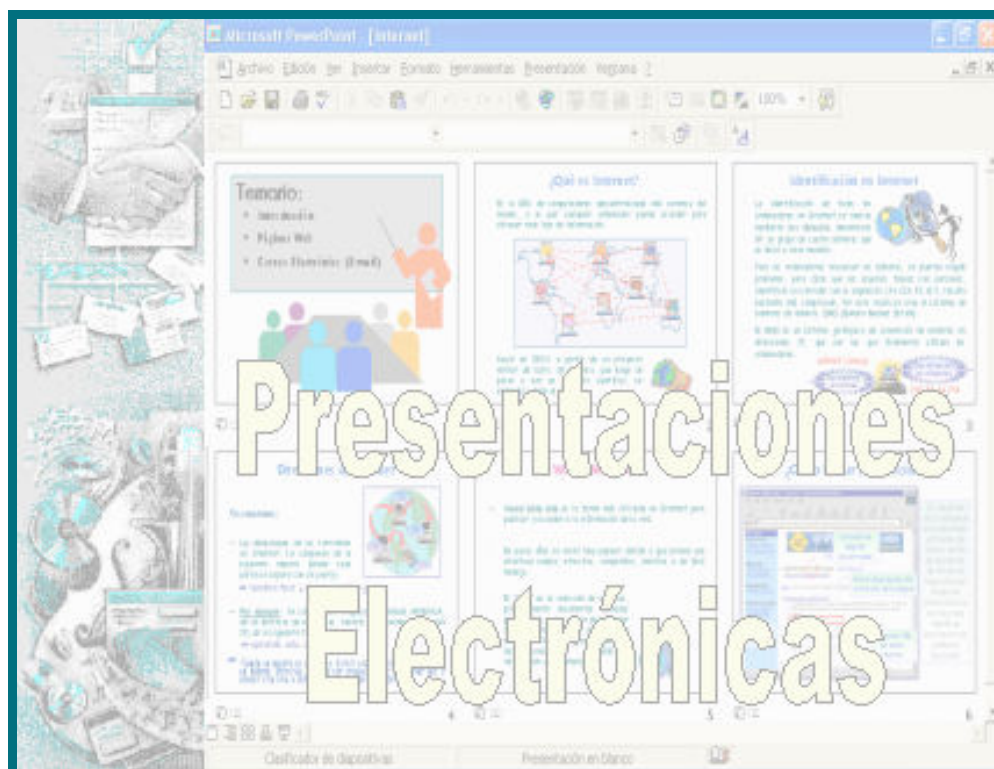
Microsoft PowerPoint - [Internet]

Archivo Edición Ver Insertar Formato Herramientas Presentación Ventana ?

100%

Temario:
- Introducción
- Páginas Web
- Correo Electrónico (Email)

¿Qué es Internet?

Identificación en Internet

Presentaciones

Electrónicas

Clasificador de diapositivas

Presentación en blanco